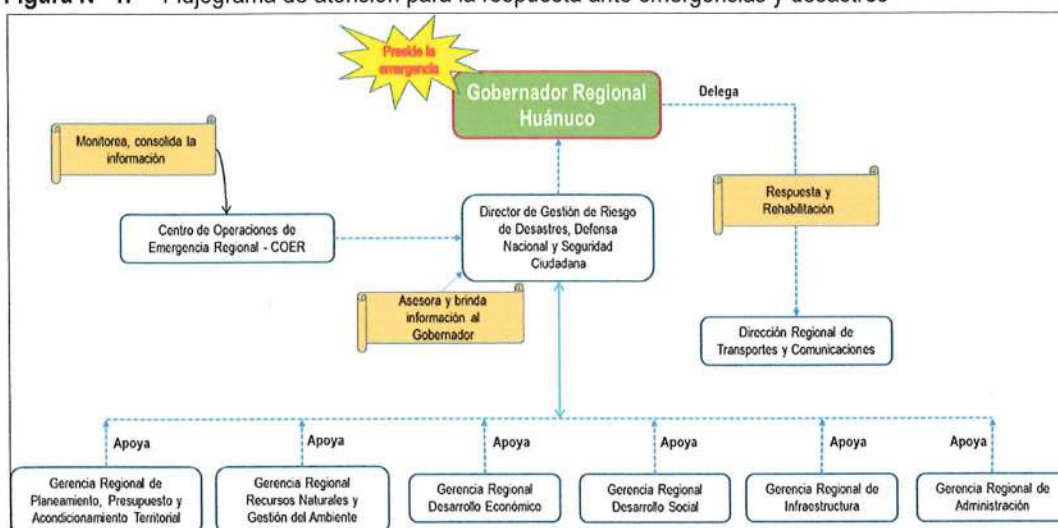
Figura N° 1. Flujograma de atención para la respuesta ante emergencias y desastres

Preside la emergencia

Gobernador Regional Huánuco

Delega

Monitorea, consolida la información

Centro de Operaciones de Emergencia Regional - COER

Director de Gestión de Riesgo de Desastres, Defensa Nacional y Seguridad Ciudadana

Respuesta y Rehabilitación

Asesora y brinda información al Gobernador

Dirección Regional de Transportes y Comunicaciones

Apoya

Apoya

Apoya

Apoya

Apoya

Apoya

Gerencia Regional de Planeamiento, Presupuesto y Acondicionamiento Territorial

Gerencia Regional Recursos Naturales y Gestión del Ambiente

Gerencia Regional Desarrollo Económico

Gerencia Regional Desarrollo Social

Gerencia Regional de Infraestructura

Gerencia Regional de Administración